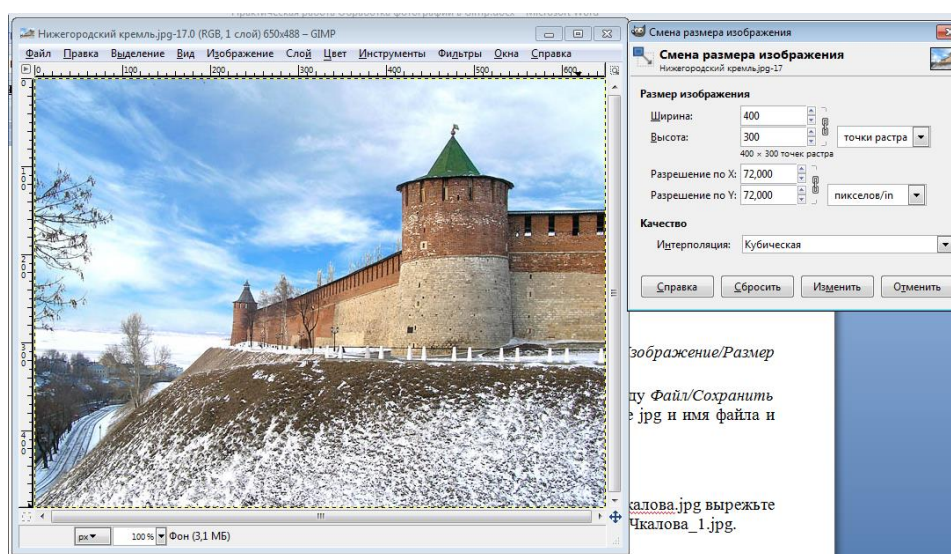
Практическая работа Обработка фотографии в Gimp.docx - Microsoft Word

Нижегородский кремль.jpg-17.0 (RGB, 1 слой) 650x488 – GIMP

Файл Правка Выделение Вид Изображение Слой Цвет Инструменты Фильтры Окна Справка

0 100 200 300 400 500 600

px 100 % Фон (3,1 МБ)

Смена размера изображения

Смена размера изображения
Нижегородский кремль.jpg-17

Размер изображения
Ширина: 400
Высота: 300 точки растра
400 × 300 точек растра
Разрешение по X: 72,000
Разрешение по Y: 72,000 пикселов/in

Качество
Интерполяция: Кубическая

Справка Сбросить Изменить Отменить

зображение/Размер

ду Файл/Сохранить
е jpg и имя файла и

калова.jpg вырежьте
Чкалова_1.jpg.